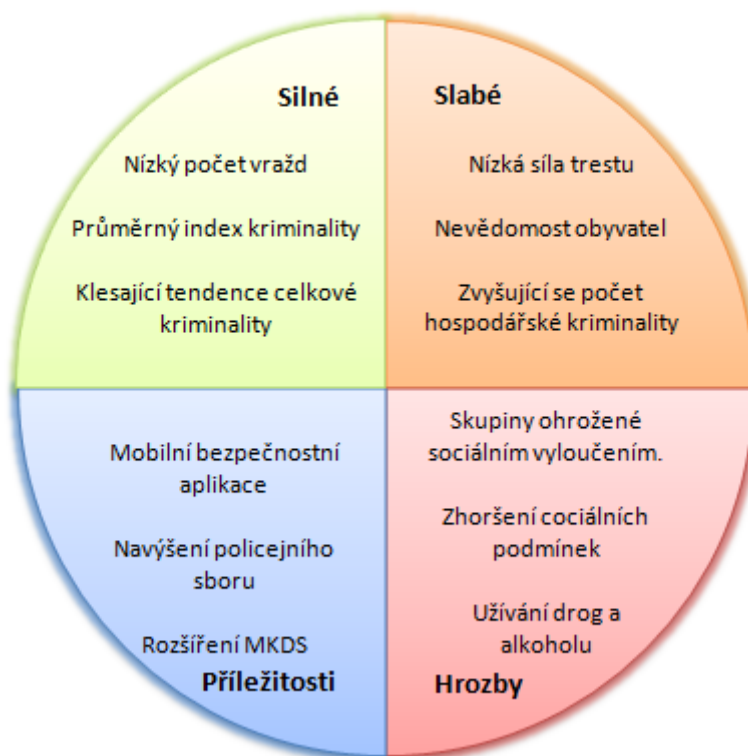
Silné

Nízký počet vražd

Průměrný index kriminality

Klesající tendence celkové kriminality

Slabé

Nízká síla trestu

Nevědomost obyvatel

Zvyšující se počet hospodářské kriminality

Mobilní bezpečnostní aplikace

Navýšení policejního sboru

Rozšíření MKDS

Příležitosti

Skupiny ohrožené sociálním vyloučením.

Zhoršení cociálních podmínek

Užívání drog a alkoholu

Hrozby